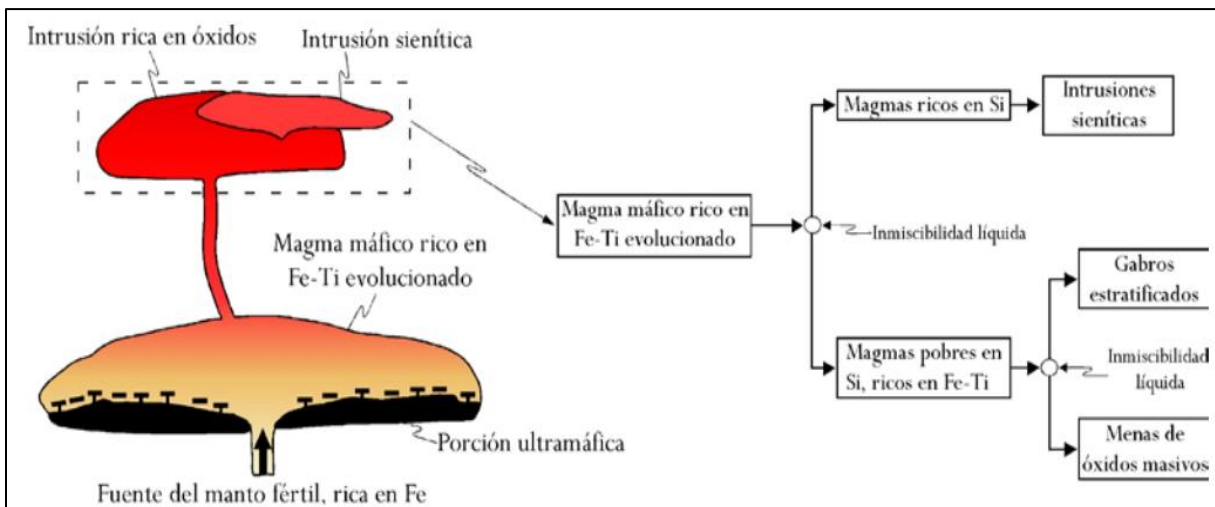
Intrusión rica en óxidos
Intrusión sienítica
Magma máfico rico en Fe-Ti evolucionado
Porción ultramáfica
Fuente del manto fértil, rica en Fe
Magma máfico rico en Fe-Ti evolucionado
Inmiscibilidad líquida
Magmas ricos en Si
Intrusiones sieníticas
Magmas pobres en Si, ricos en Fe-Ti
Inmiscibilidad líquida
Gabros estratificados
Menas de óxidos masivos